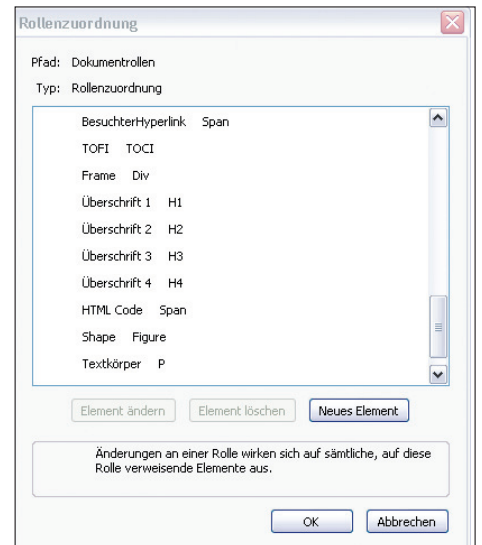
Rollenzuordnung

Pfad: Dokumentrollen

Typ: Rollenzuordnung

BesuchterHyperlink Span

TOFI TOCI

Frame Div

Überschrift 1 H1

Überschrift 2 H2

Überschrift 3 H3

Überschrift 4 H4

HTML Code Span

Shape Figure

Textkörper P

Element ändern | Element löschen | Neues Element

Änderungen an einer Rolle wirken sich auf sämtliche, auf diese Rolle verweisende Elemente aus.

OK | Abbrechen